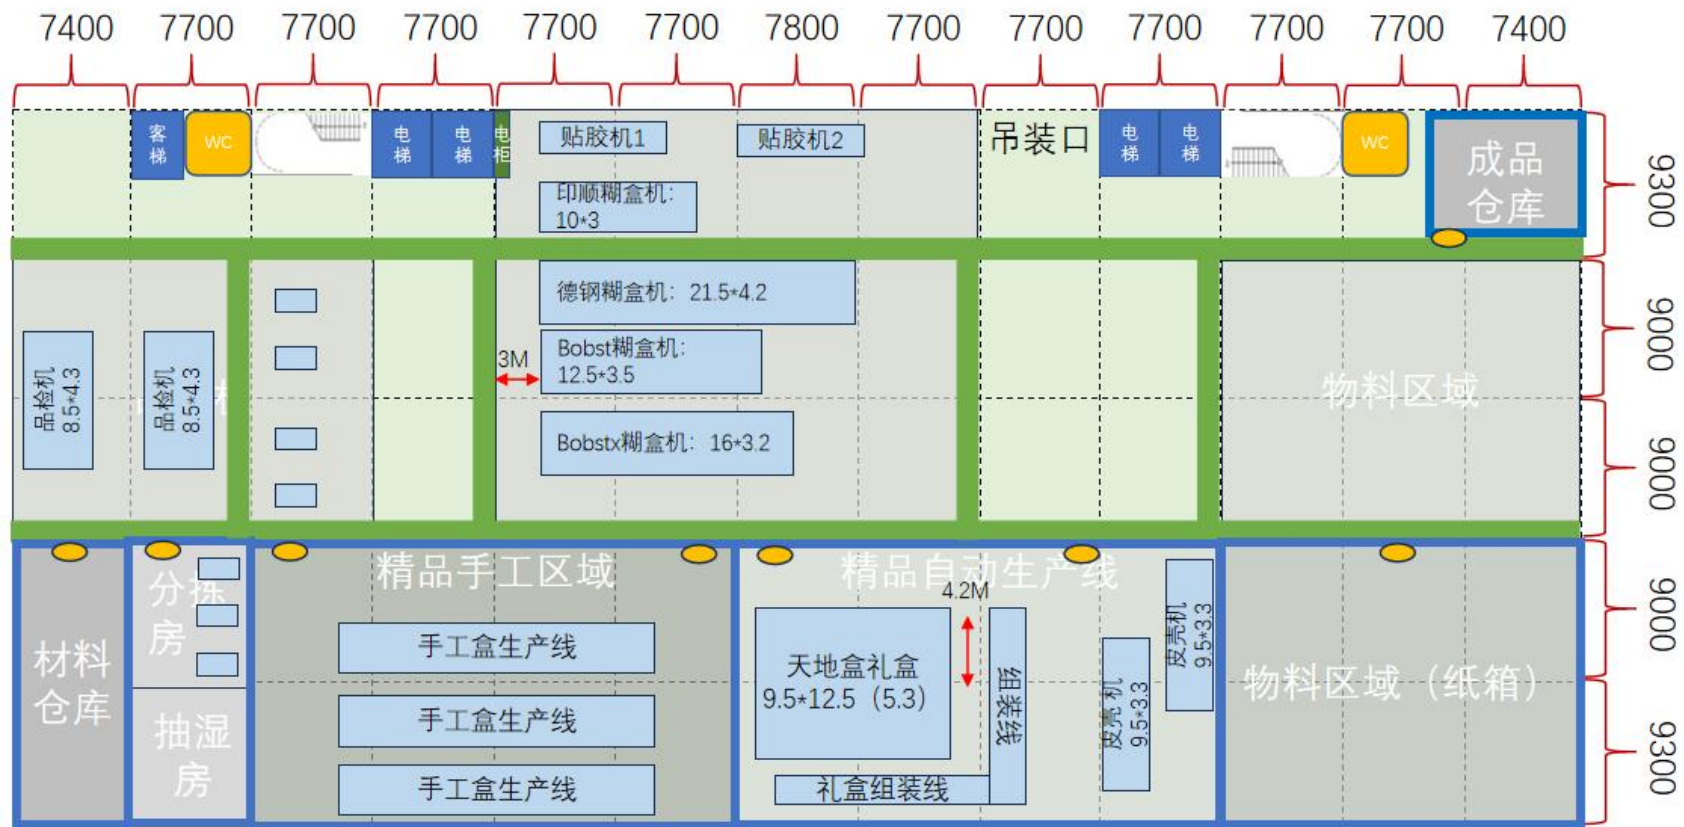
7400 7700 7700 7700 7700 7700 7800 7700 7700 7700 7700 7700 7400

客梯
WC
电梯
电梯
电柜
贴胶机1
贴胶机2
印顺糊盒机：10*3
吊装口
电梯
电梯
WC
成品仓库

9300
9000
9000
9000
9300

德钢糊盒机：21.5*4.2
3M
Bobst糊盒机：12.5*3.5
Bobstx糊盒机：16*3.2
品检机 8.5*4.3
品检机 8.5*4.3
物料区域

材料仓库
分拣房
抽湿房
精品手工区域
手工盒生产线
手工盒生产线
手工盒生产线
精品自动生产线
4.2M
天地盒礼盒 9.5*12.5（5.3）
组装线
礼盒组装线
皮壳机 9.5*3.3
皮壳机 9.5*3.3
物料区域（纸箱）